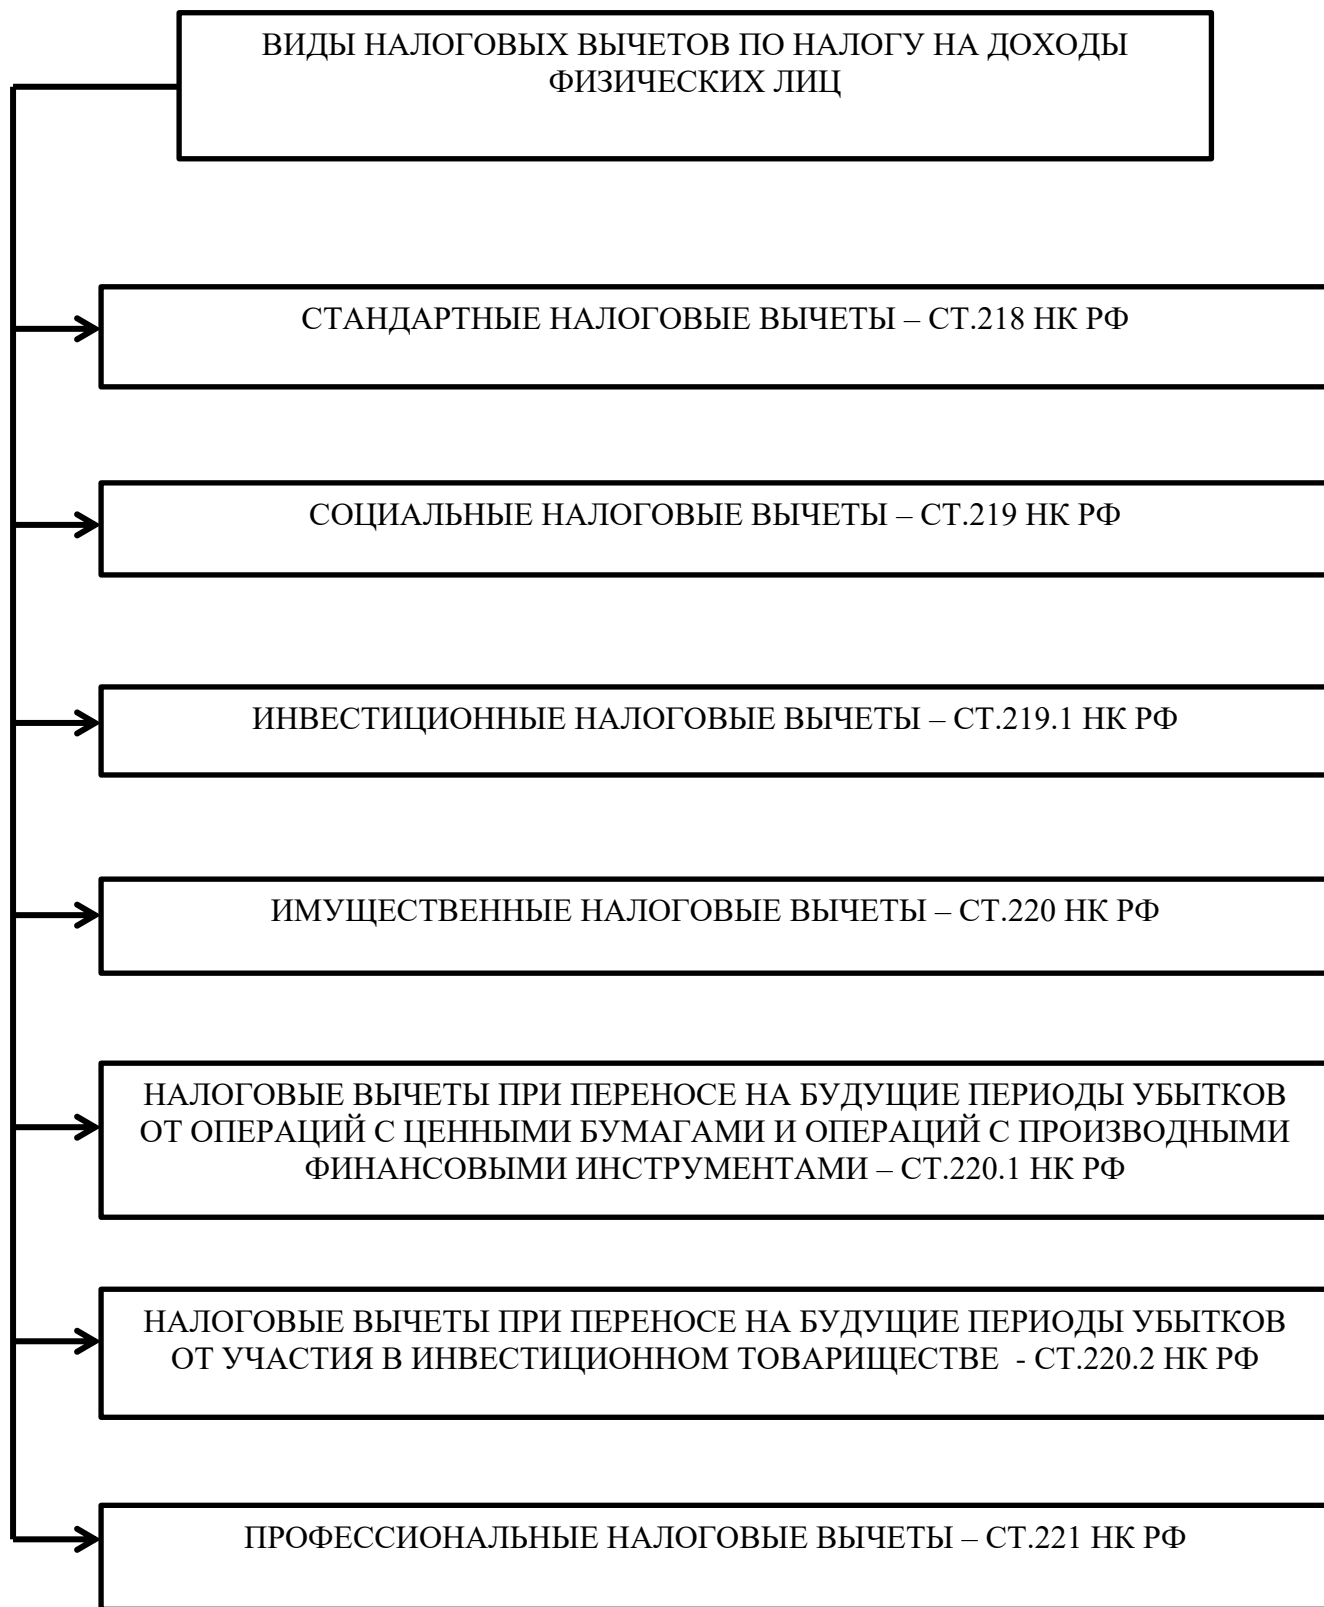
ВИДЫ НАЛОГОВЫХ ВЫЧЕТОВ ПО НАЛОГУ НА ДОХОДЫ ФИЗИЧЕСКИХ ЛИЦ

СТАНДАРТНЫЕ НАЛОГОВЫЕ ВЫЧЕТЫ – СТ.218 НК РФ

СОЦИАЛЬНЫЕ НАЛОГОВЫЕ ВЫЧЕТЫ – СТ.219 НК РФ

ИНВЕСТИЦИОННЫЕ НАЛОГОВЫЕ ВЫЧЕТЫ – СТ.219.1 НК РФ

ИМУЩЕСТВЕННЫЕ НАЛОГОВЫЕ ВЫЧЕТЫ – СТ.220 НК РФ

НАЛОГОВЫЕ ВЫЧЕТЫ ПРИ ПЕРЕНОСЕ НА БУДУЩИЕ ПЕРИОДЫ УБЫТКОВ ОТ ОПЕРАЦИЙ С ЦЕННЫМИ БУМАГАМИ И ОПЕРАЦИЙ С ПРОИЗВОДНЫМИ ФИНАНСОВЫМИ ИНСТРУМЕНТАМИ – СТ.220.1 НК РФ

НАЛОГОВЫЕ ВЫЧЕТЫ ПРИ ПЕРЕНОСЕ НА БУДУЩИЕ ПЕРИОДЫ УБЫТКОВ ОТ УЧАСТИЯ В ИНВЕСТИЦИОННОМ ТОВАРИЩЕСТВЕ - СТ.220.2 НК РФ

ПРОФЕССИОНАЛЬНЫЕ НАЛОГОВЫЕ ВЫЧЕТЫ – СТ.221 НК РФ